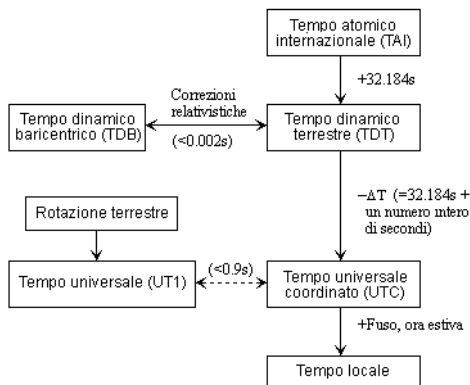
Tempo atomico internazionale (TAI)

+32.184s

Correzioni relativistiche

Tempo dinamico baricentrico (TDB)

(<0.002s)

Tempo dinamico terrestre (TDT)

$-\Delta T$ (=32.184s + un numero intero di secondi)

Rotazione terrestre

Tempo universale (UT1)

(<0.9s)

Tempo universale coordinato (UTC)

+Fuso, ora estiva

Tempo locale